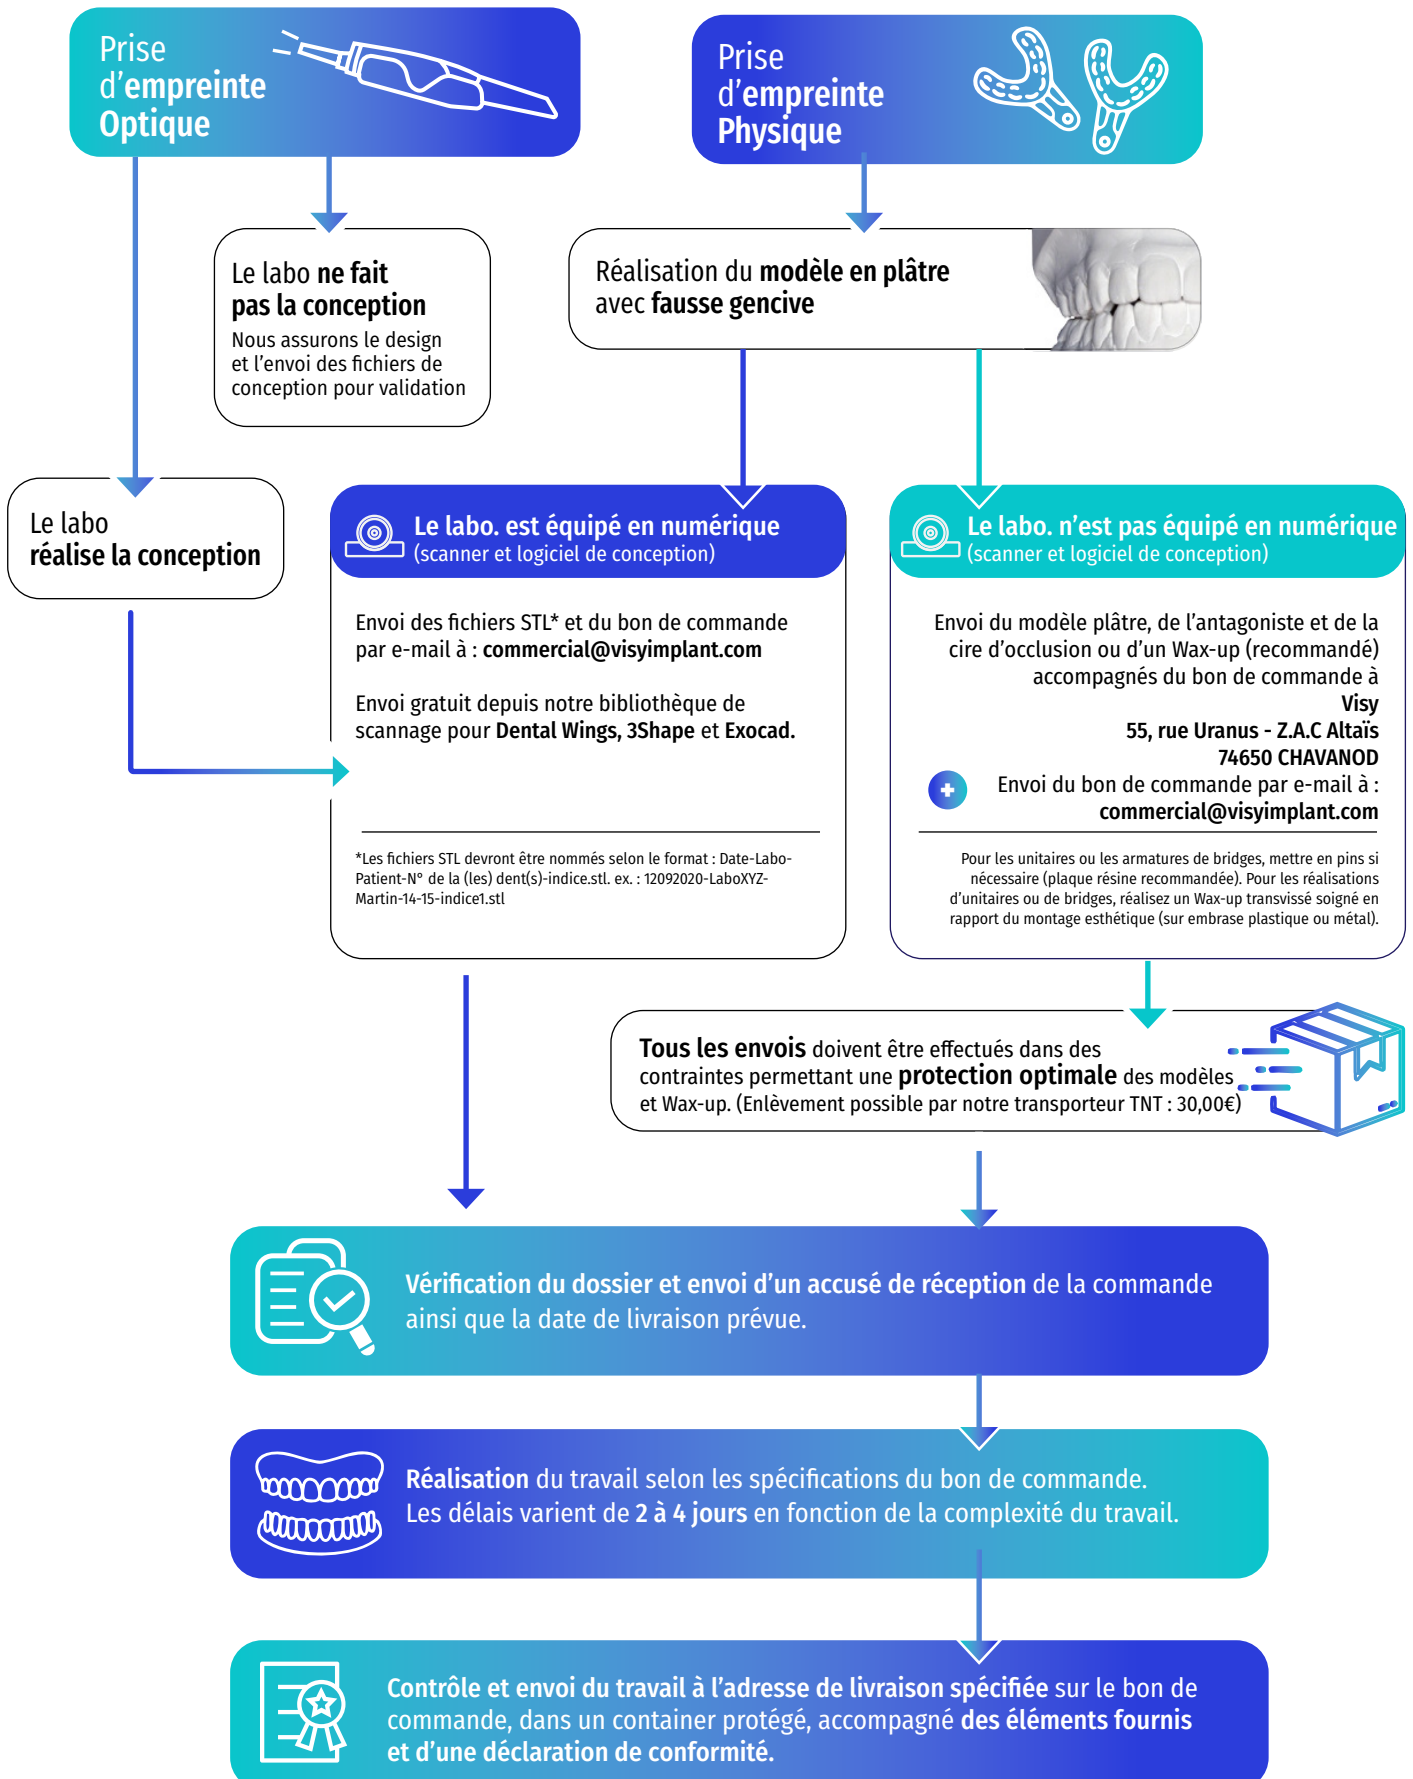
Prise d'empreinte Optique

Prise d'empreinte Physique

Le labo ne fait pas la conception
Nous assurons le design et l'envoi des fichiers de conception pour validation

Réalisation du modèle en plâtre avec fausse gencive

Le labo réalise la conception

Le labo. est équipé en numérique
(scanner et logiciel de conception)

Envoi des fichiers STL* et du bon de commande par e-mail à : commercial@visyimplant.com

Envoi gratuit depuis notre bibliothèque de scannage pour Dental Wings, 3Shape et Exocad.

*Les fichiers STL devront être nommés selon le format : Date-Labo-Patient-N° de la (les) dent(s)-indice.stl. ex. : 12092020-LaboXYZ-Martin-14-15-indice1.stl

Le labo. n'est pas équipé en numérique
(scanner et logiciel de conception)

Envoi du modèle plâtre, de l'antagoniste et de la cire d'occlusion ou d'un Wax-up (recommandé) accompagnés du bon de commande à
Visy
55, rue Uranus - Z.A.C Altaïs
74650 CHAVANOD
Envoi du bon de commande par e-mail à : commercial@visyimplant.com

Pour les unitaires ou les armatures de bridges, mettre en pins si nécessaire (plaque résine recommandée). Pour les réalisations d'unitaires ou de bridges, réalisez un Wax-up transvissé soigné en rapport du montage esthétique (sur embrase plastique ou métal).

Tous les envois doivent être effectués dans des contraintes permettant une protection optimale des modèles et Wax-up. (Enlèvement possible par notre transporteur TNT : 30,00€)

Vérification du dossier et envoi d'un accusé de réception de la commande ainsi que la date de livraison prévue.

Réalisation du travail selon les spécifications du bon de commande.
Les délais varient de 2 à 4 jours en fonction de la complexité du travail.

Contrôle et envoi du travail à l'adresse de livraison spécifiée sur le bon de commande, dans un container protégé, accompagné des éléments fournis et d'une déclaration de conformité.